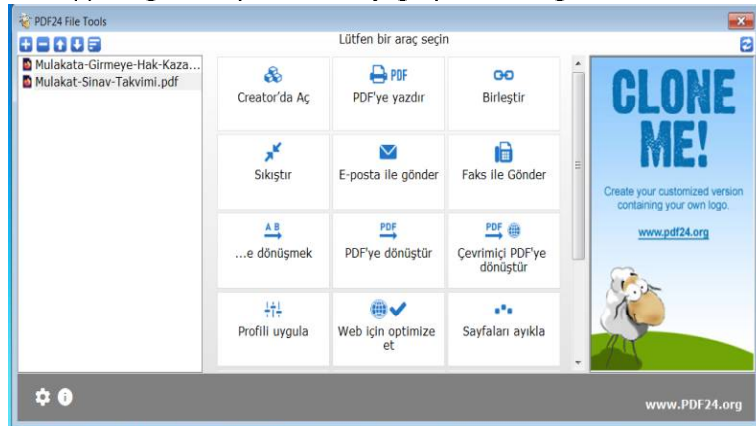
PDF24 File Tools

Lütfen bir araç seçin

Mulakata-Girmeye-Hak-Kaza...
Mulakat-Sinav-Takvimi.pdf

Creator'da Aç

PDF
PDF'ye yazdır

Birleştir

Sıkıştır

E-posta ile gönder

Faks ile Gönder

A B
...e dönüşmek

PDF
PDF'ye dönüştür

PDF
Çevrimiçi PDF'ye dönüştür

Profili uygula

Web için optimize et

Sayfaları ayıkla

CLONE ME!

Create your customized version containing your own logo.

www.pdf24.org

www.PDF24.org